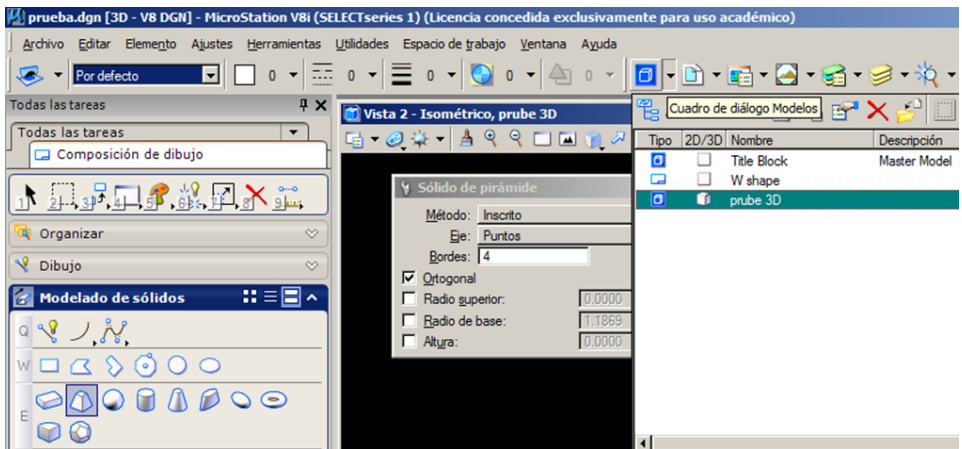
prueba.dgn [3D - V8 DGN] - MicroStation V8i (SELECTseries 1) (Licencia concedida exclusivamente para uso académico)

Archivo Editar Elemento Ajustes Herramientas Utilidades Espacio de trabajo Ventana Ayuda

Por defecto 0 0 0 0 0

Todas las tareas

Todas las tareas

Composición de dibujo

1 2 3 4 5 6 7 8 9

Organizar

Dibujo

Modelado de sólidos

Q

W

E

Vista 2 - Isométrico, prube 3D

Sólido de pirámide

Método: Inscrito

Eje: Puntos

Bordes: 4

Ortogonal

Radio superior: 0,0000

Radio de base: 1,1869

Altura: 0,0000

Cuadro de diálogo Modelos

| Tipo | 2D/3D | Nombre | Descripción |
|---|---|---|---|
| | | Title Block | Master Model |
| | | W shape | |
| | | prube 3D | |